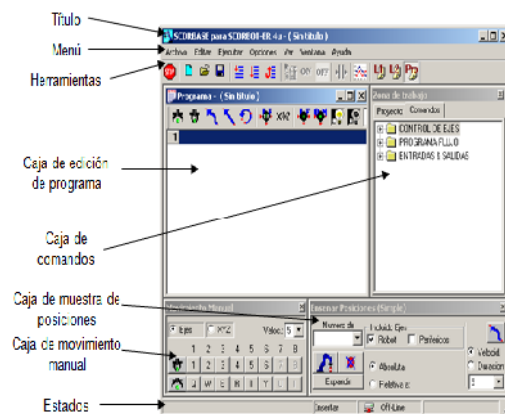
Título

Menú

Herramientas

Caja de edición de programa

Caja de comandos

Caja de muestra de posiciones

Caja de movimiento manual

Estados

SCORBASE para SCORBOT-ER 4u - (Sin título)

Archivo Editar Ejecutar Opciones Ver Ventana Ayuda

Programa - (Sin título)

1

Zona de trabajo

Proyecto Comandos

CONTROL DE EJES

PROGRAMA FLUJO

ENTRADAS Y SALIDAS

Movimiento Manual

Ejes XYZ Veloc. 5

1 2 3 4 5 6 7 8

Grabar Posiciones (Simple)

Número de

Robot Periféricos

Absoluta

Relativa a:

Esperada

Velocid

Duracion

Insertar Off-Line